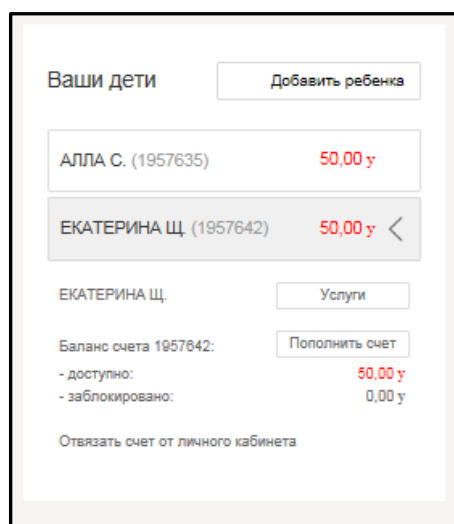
Ваши дети

Добавить ребенка

АЛЛА С. (1957635) 50,00 у

ЕКАТЕРИНА Щ. (1957642) 50,00 у

ЕКАТЕРИНА Щ.

Услуги

Баланс счета 1957642:

Пополнить счет

- доступно: 50,00 у
- заблокировано: 0,00 у

Отвязать счет от личного кабинета